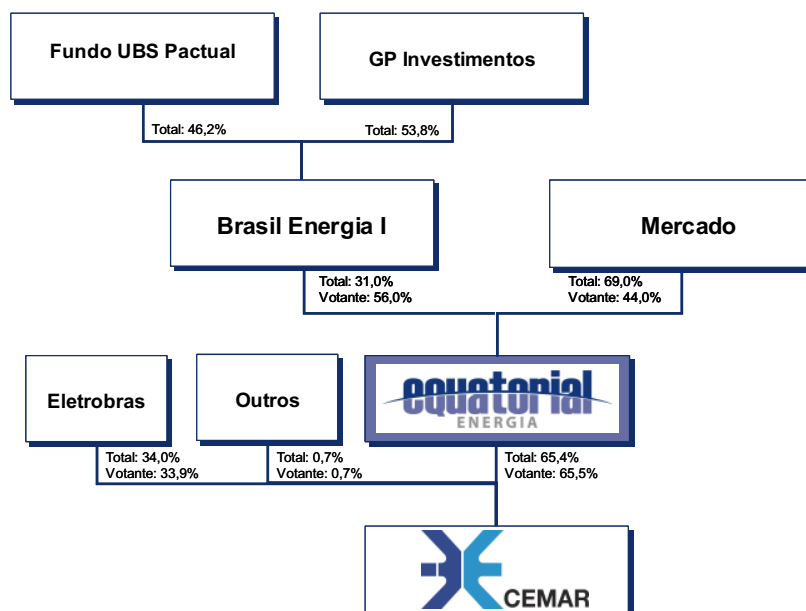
Fundo UBS Pactual

GP Investimentos

Total: 46,2%

Total: 53,8%

Brasil Energia I

Mercado

Total: 31,0%
Votante: 56,0%

Total: 69,0%
Votante: 44,0%

Eletrobras

Outros

equatorial
ENERGIA

Total: 34,0%
Votante: 33,9%

Total: 0,7%
Votante: 0,7%

Total: 65,4%
Votante: 65,5%

CEMAR